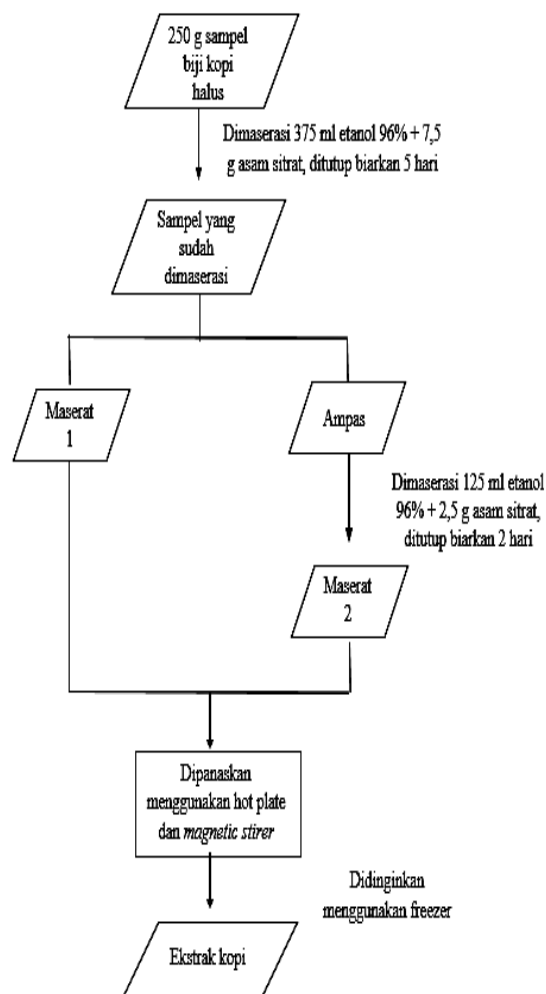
250 g sampel biji kopi halus

Dimaserasi 375 ml etanol 96% + 7,5 g asam sitrat, ditutup biarkan 5 hari

Sampel yang sudah dimaserasi

Maserat 1

Ampas

Dimaserasi 125 ml etanol 96% + 2,5 g asam sitrat, ditutup biarkan 2 hari

Maserat 2

Dipanaskan menggunakan hot plate dan *magnetic stirer*

Didinginkan menggunakan freezer

Ekstrak kopi